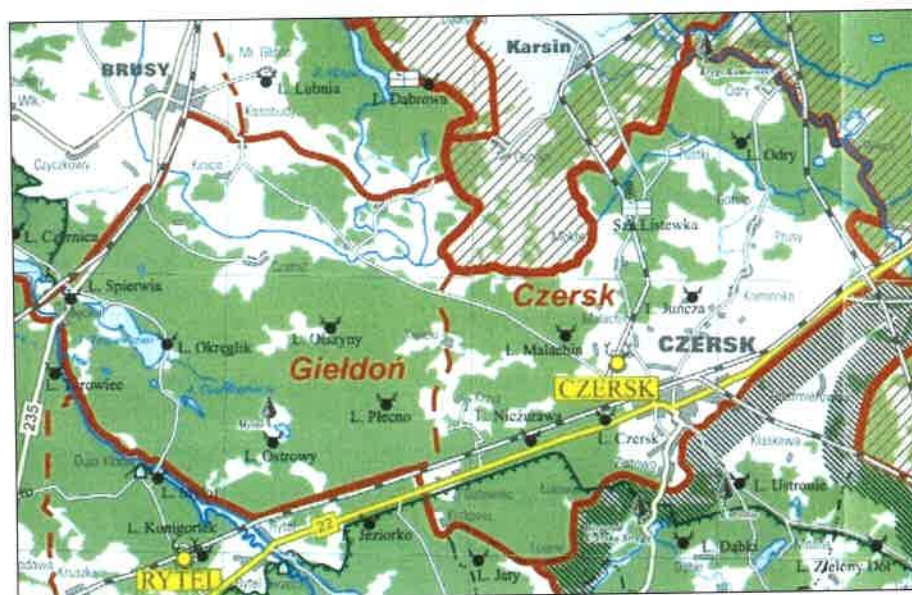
BRUSY
L. Lubnia
L. Dąbrowa
Karsin
L. Odry
Sz. Listewka
L. Czernica
L. Spierwia
Czersk
L. Jùncza
L. Okręglik
L. Ostrzyny
L. Malachin
CZERSK
L. Żurowiec
Giełdoń
CZERSK
L. Płęcno
L. Nieżurawa
L. Czersk
L. Ostrowy
L. Rytel
L. Ustronie
L. Konigortek
22
L. Jeziorko
L. Dąbki
RYTEL
L. Jary
L. Zielony Dół
235